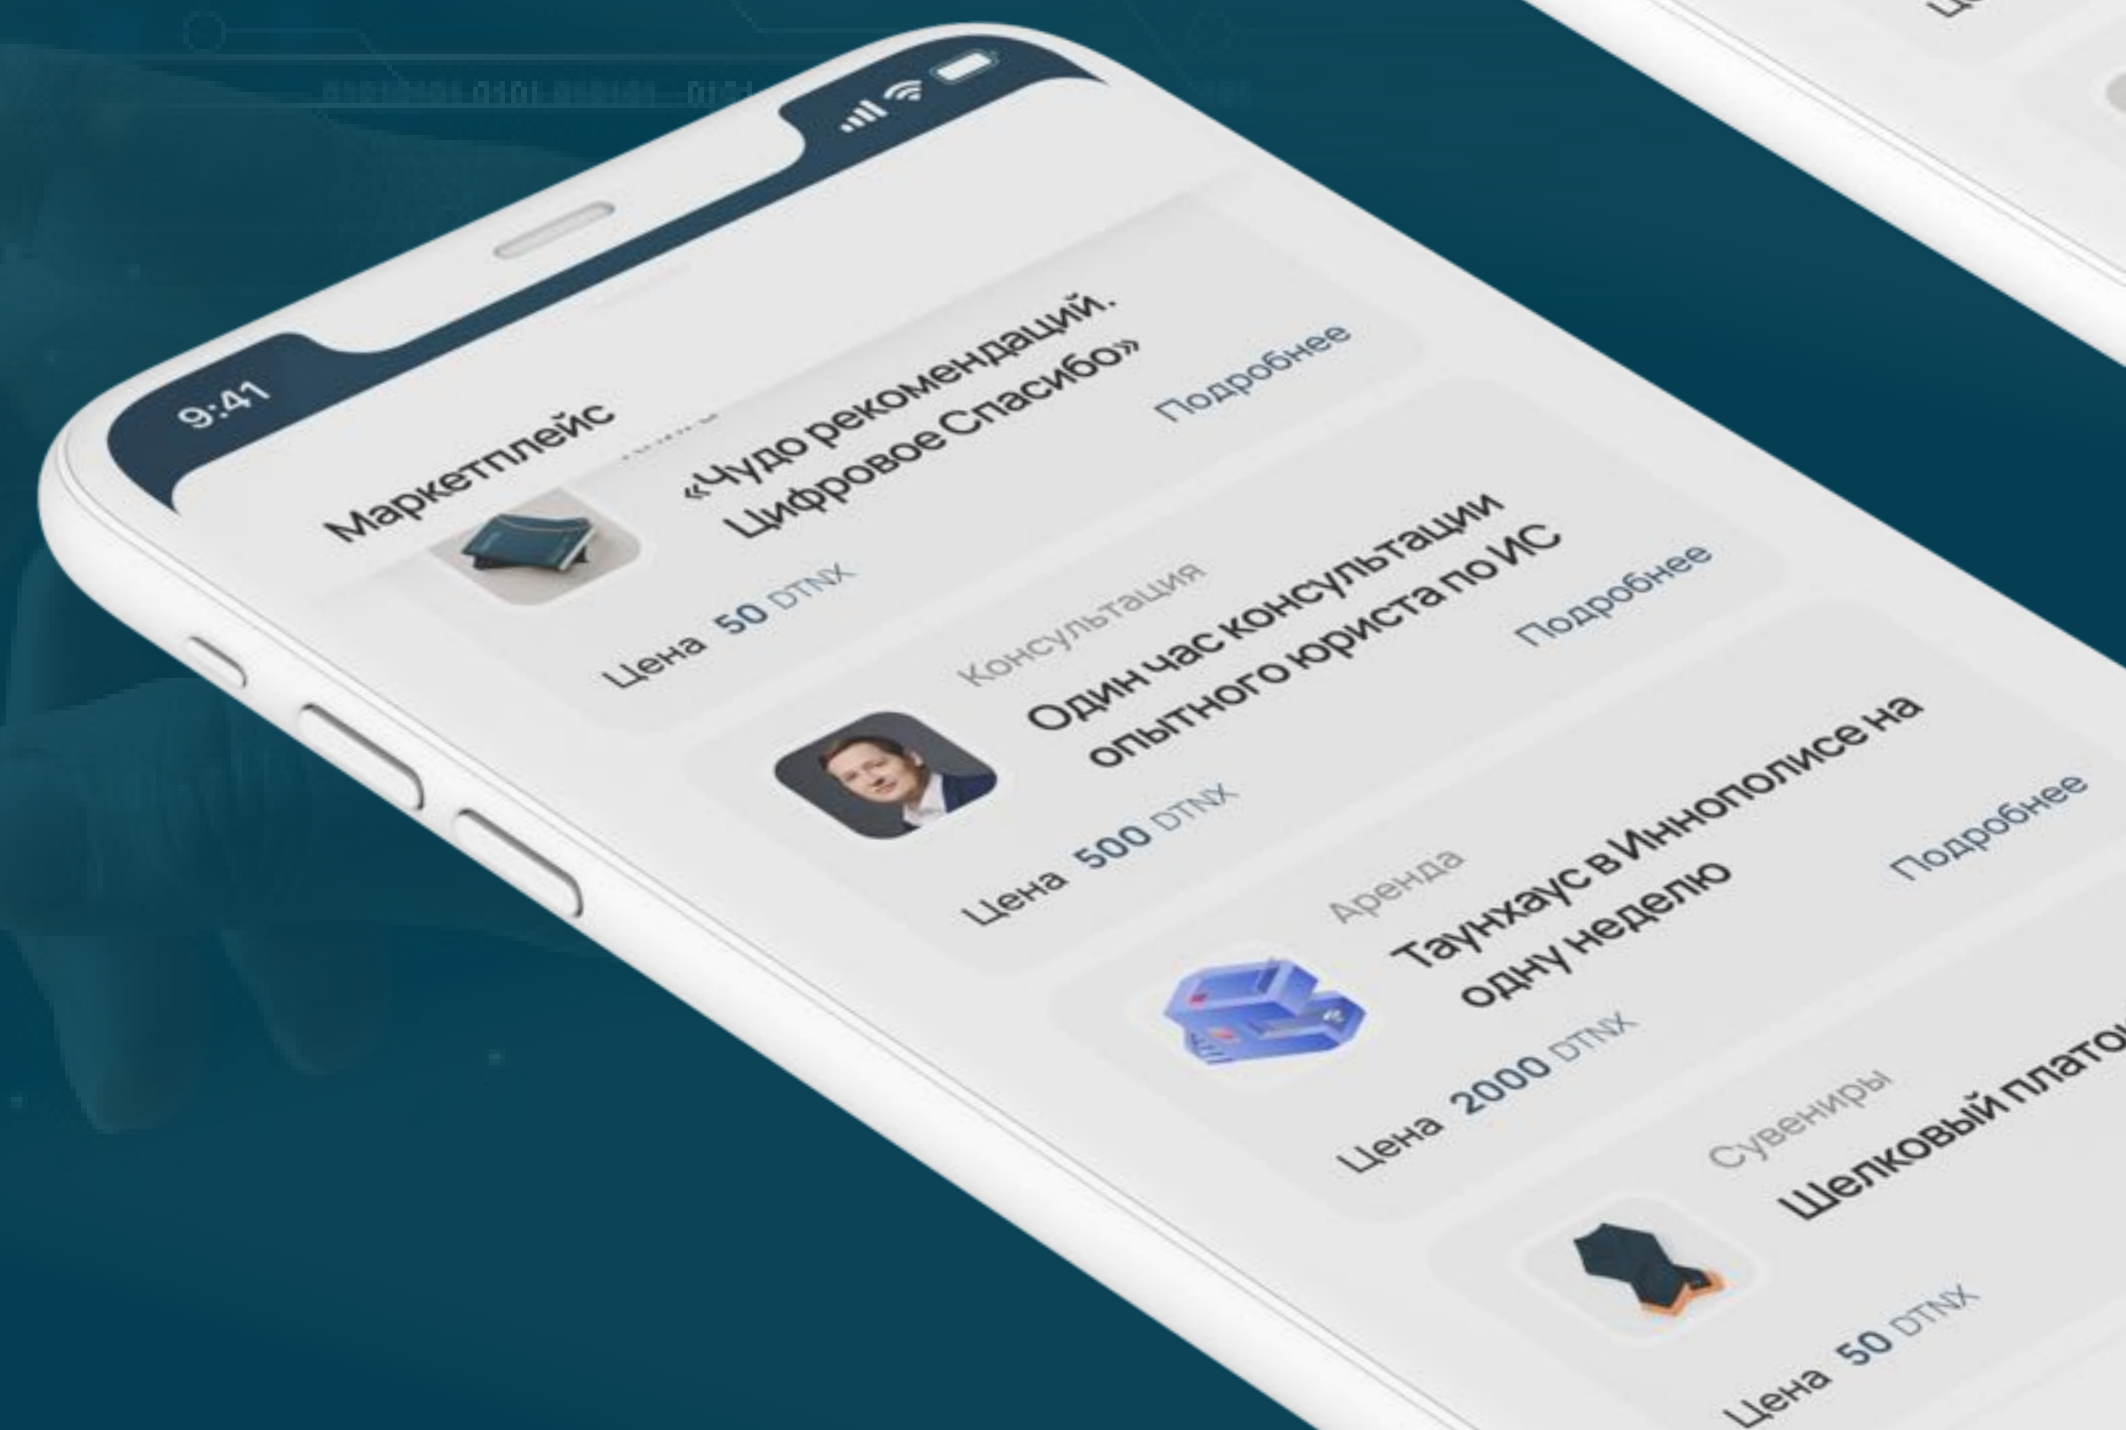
9:41

Маркетплейс

«Чудо рекомендаций. Цифровое Спасибо»

Подробнее

Цена 50 DTNX

Консультация

Один час консультации опытного юриста по ИС

Подробнее

Цена 500 DTNX

Аренда

Таунхаус в Иннополисе на одну неделю

Подробнее

Цена 2000 DTNX

Сувениры

Шелковый плато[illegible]

Цена 50 DTNX